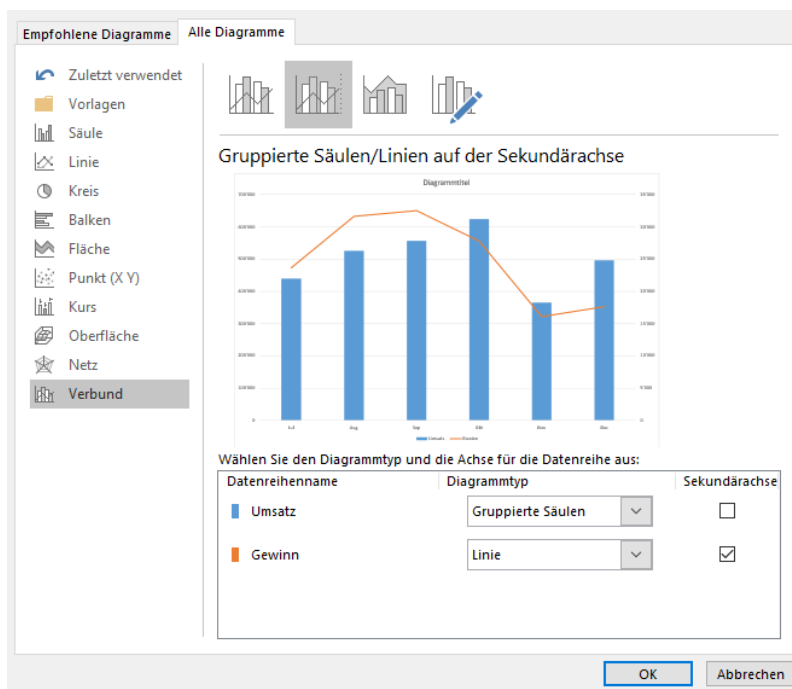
Empfohlene Diagramme | Alle Diagramme

Zuletzt verwendet
Vorlagen
Säule
Linie
Kreis
Balken
Fläche
Punkt (X Y)
Kurs
Oberfläche
Netz
Verbund

Gruppierte Säulen/Linien auf der Sekundärachse

Diagrammtitel

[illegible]

Wählen Sie den Diagrammtyp und die Achse für die Datenreihe aus:

| Datenreihenname | Diagrammtyp | Sekundärachse |
|---|---|---|
| Umsatz | Gruppierte Säulen | ☐ |
| Gewinn | Linie | ☑ |

OK
Abbrechen